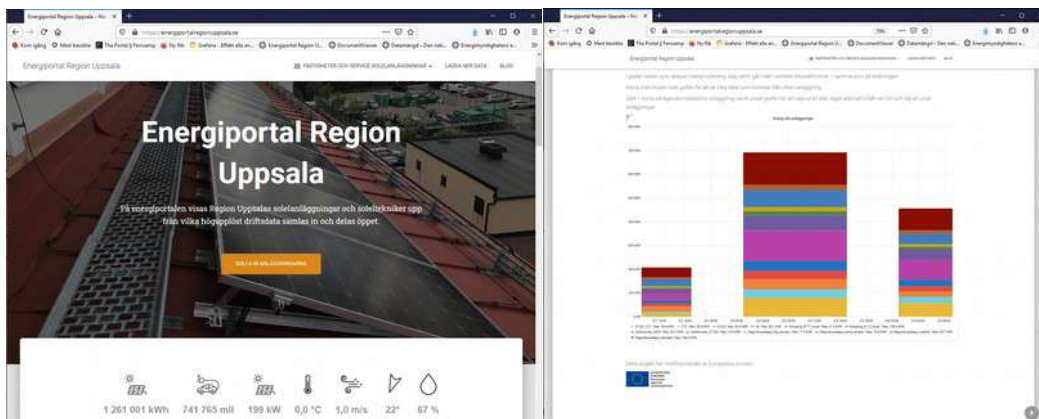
Energiportal Region Uppsala - Ny ×

https://energiportalregionuppsala.se

Kom igång  Mest besökta  The Portal || Fenvamp  My file  Grafana - Effekt alla an...  Energiportal Region U...  DocumentViewer  Datamängd - Den nati...  Energimyndighetens a...

Energiportal Region Uppsala

FASTIGHETER OCH SERVICE SOLELANLÄGGNINGAR  LADDA NER DATA  BLOG

Energiportal Region Uppsala

På energiportalen visas Region Uppsalas solelanläggningar och solelteknikier upp från vilka högupplöst driftsdata samlas in och delas öppet.

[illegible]

1 261 001 kWh  741 765 mil  199 kW  0,0 °C  1,0 m/s  22°  67 %

Energiportal Region Uppsala - Ny ×

https://energiportalregionuppsala.se

Energiportal Region Uppsala

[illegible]

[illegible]

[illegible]

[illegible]

Detta projekt har medfinansierats av Europeiska Unionen